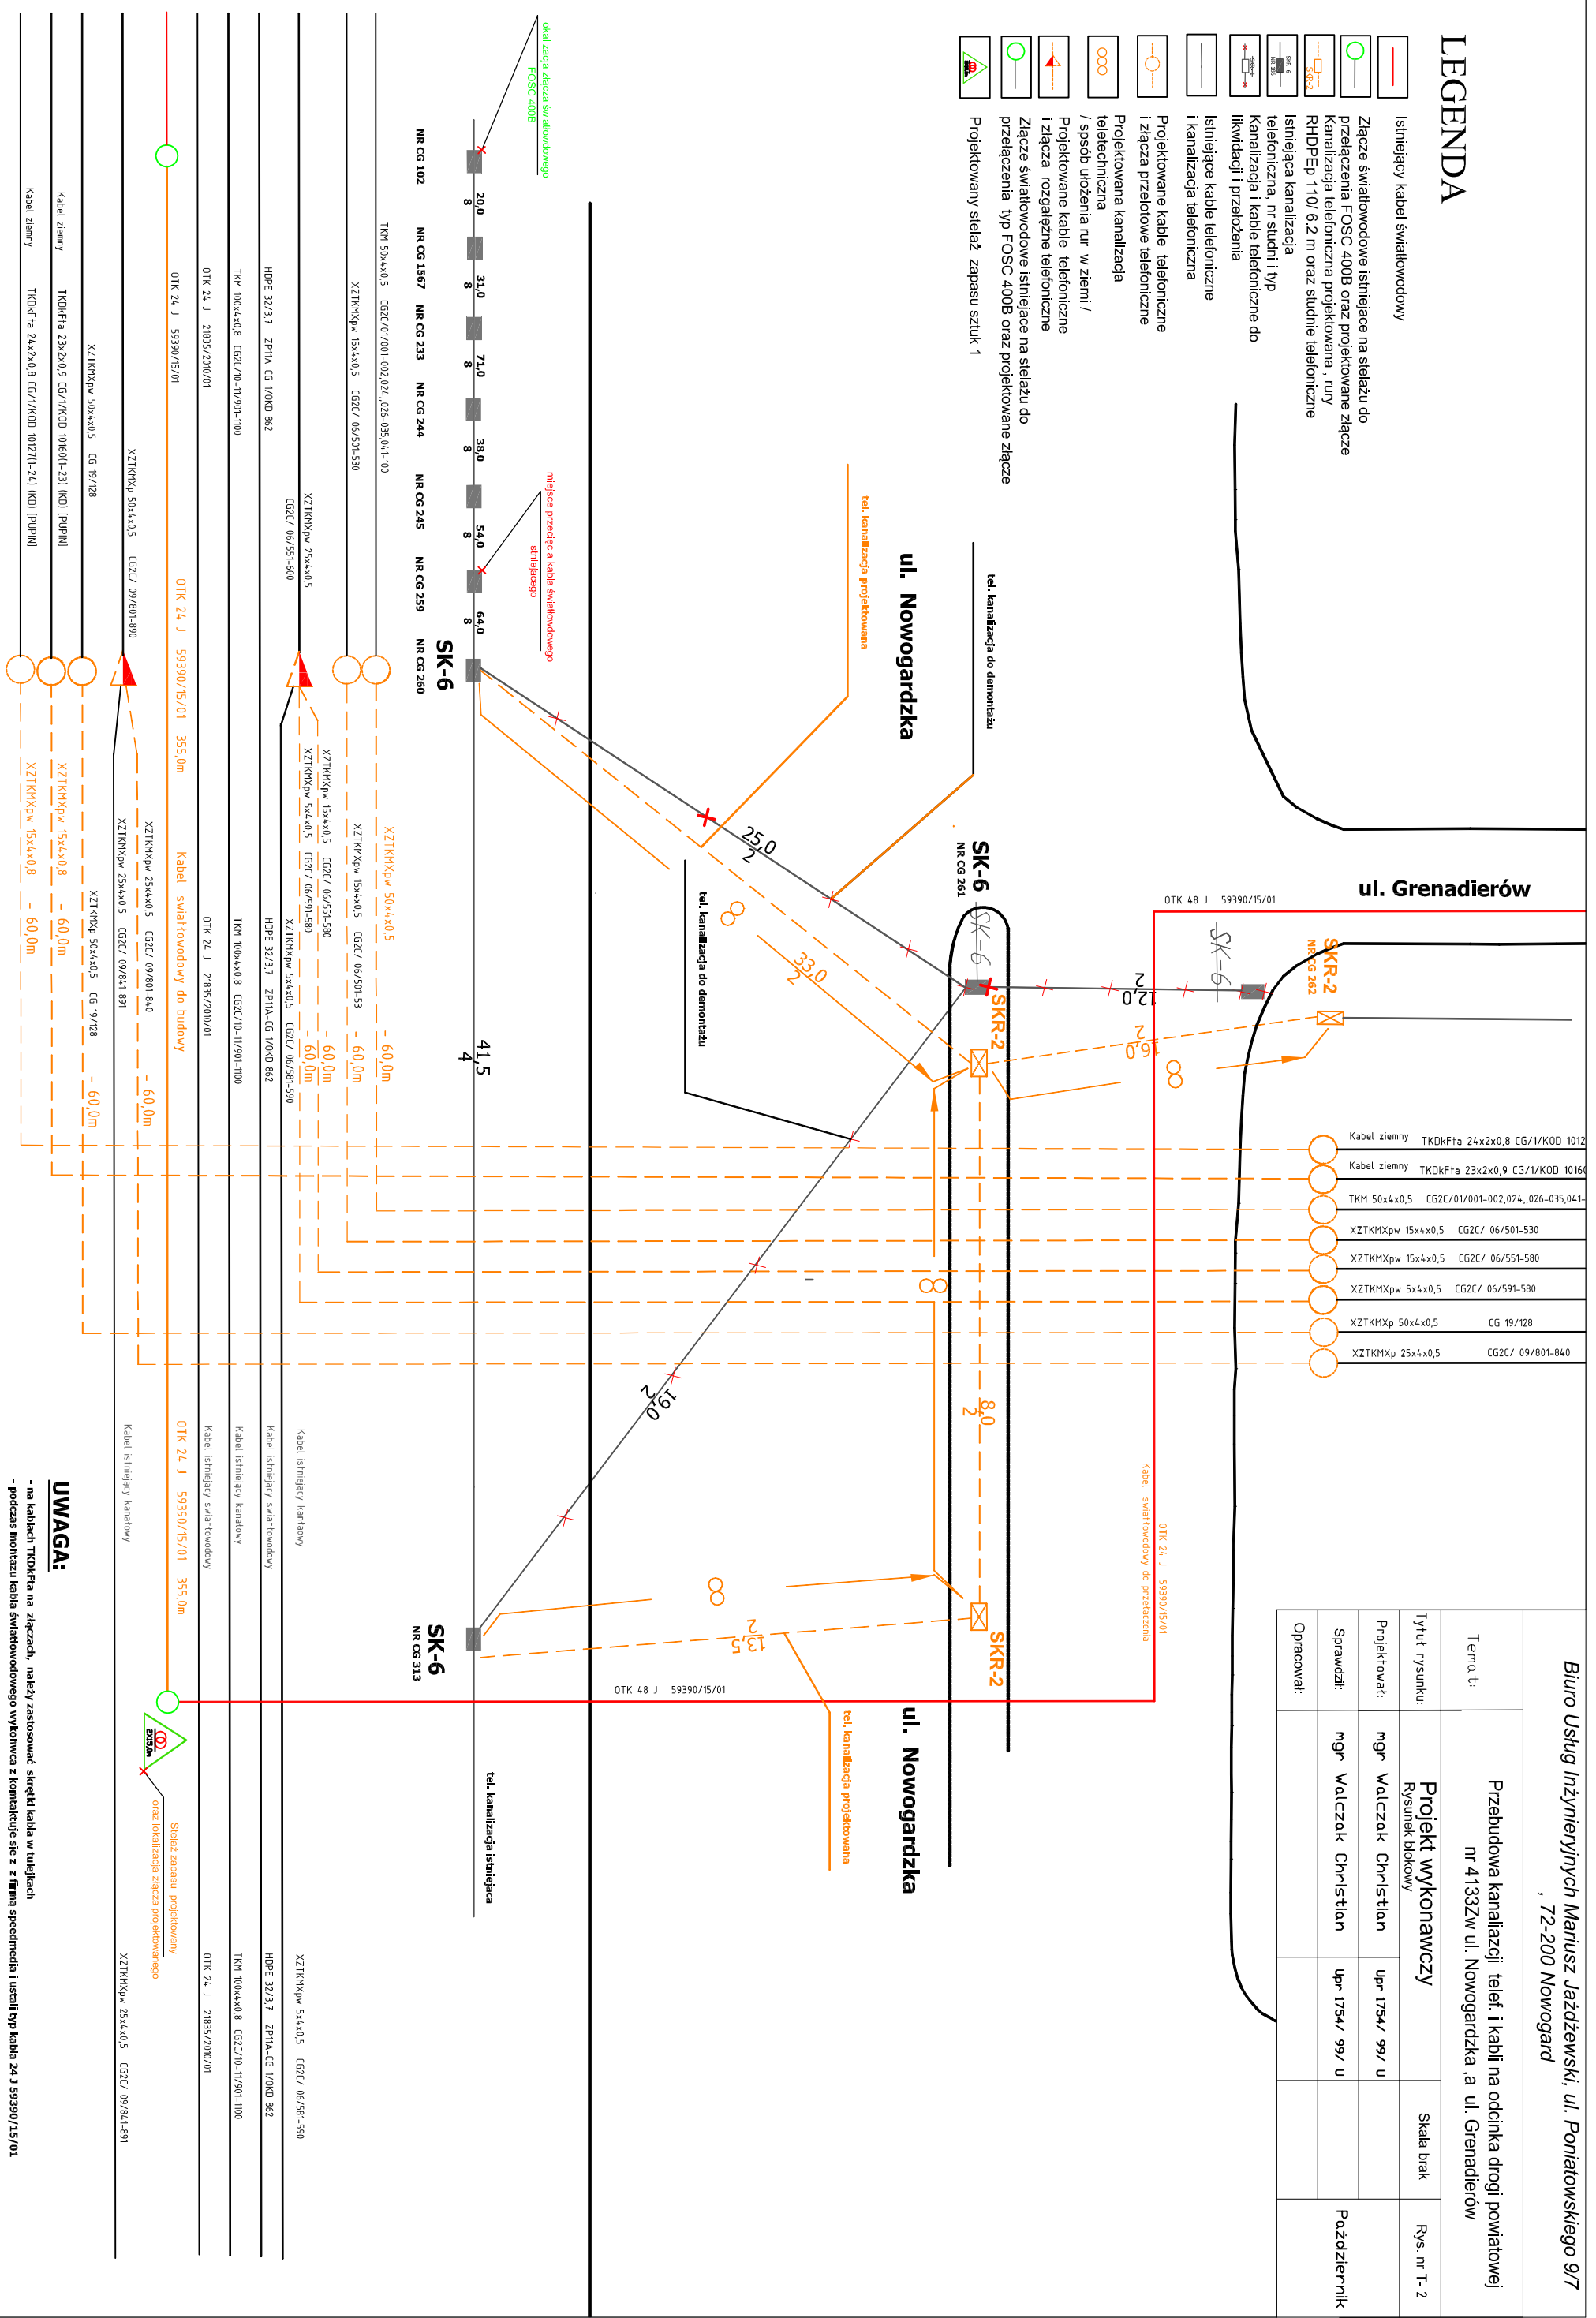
LEGENDA

Istniejący kabel światłowodowy

Złącze światłowodowe istniejące na stelażu do przełączenia FOSC 400B oraz projektowane złącze

Kanalizacja telefoniczna projektowana , rury RHDPEp 110/ 6,2 m oraz studnie telefoniczne

Istniejąca kanalizacja telefoniczna, nr studni i typ

Kanalizacja i kable telefoniczne do likwidacji i przełożenia

Istniejące kable telefoniczne i kanalizacja telefoniczna

Projektowane kable telefoniczne i złącza przelotowe telefoniczne

Projektowana kanalizacja teletechniczna / spsób ułożenia rur w ziemi /

Projektowane kable telefoniczne i złącza rozgałęźne telefoniczne

Złącze światłowodowe istniejące na stelażu do przełączenia typ FOSC 400B oraz projektowane złącze

Projektowany stelaż zapasu sztuk 1

lokalizacja złącza światłowodowego FOSC 400B

miejsce przecięcia kabla światłowodowego istniejącego

tel. kanalizacja projektowana

tel. kanalizacja do demontażu

ul. Nowogardzka

ul. Grenadierów

NR CG 102 NR CG 1567 NR CG 233 NR CG 244 NR CG 245 NR CG 259 NR CG 260

20,0 8 31,0 8 71,0 8 38,0 8 54,0 8 64,0 8

SK-6

SK-6 NR CG 261

SKR-2 NR CG 262

SKR-2

SK-6 NR CG 313

25,0 2

33,0 2

41,5 4

12,0 2

16,0 2

19,0 2

8,0 2

13,5 2

OTK 48 J 59390/15/01

TKM 50x4x0,5 CG2C/01/001-002,024,,026-035,041-100

XZTKMXpw 15x4x0,5 CG2C/ 06/501-530

XZTKMXpw 25x4x0,5 CG2C/ 06/551-600

HDPE 32/3,7 ZP11A-CG 1/OKD 862

TKM 100x4x0,8 CG2C/10-11/901-1100

OTK 24 J 21835/2010/01

OTK 24 J 59390/15/01

XZTKMXp 50x4x0,5 CG2C/ 09/801-890

XZTKMXpw 50x4x0,5 CG 19/128

Kabel ziemny TKDKFta 23x2x0,9 CG/1/KOD 1016(01-23) (KD) (PUPIN)

Kabel ziemny TKDKFta 24x2x0,8 CG/1/KOD 1012(01-24) (KD) (PUPIN)

XZTKMXpw 50x4x0,5 - 60,0m

XZTKMXpw 15x4x0,5 CG2C/ 06/501-53 - 60,0m

XZTKMXpw 15x4x0,5 CG2C/ 06/551-580 - 60,0m

XZTKMXpw 5x4x0,5 CG2C/ 06/591-580

XZTKMXpw 5x4x0,5 CG2C/ 06/581-590 - 60,0m

HDPE 32/3,7 ZP11A-CG 1/OKD 862

TKM 100x4x0,8 CG2C/10-11/901-1100

OTK 24 J 21835/2010/01

OTK 24 J 59390/15/01 355,0m Kabel światłowodowy do budowy

XZTKMXpw 25x4x0,5 CG2C/ 09/801-840 - 60,0m

XZTKMXpw 25x4x0,5 CG2C/ 09/841-891

XZTKMXpw 50x4x0,5 CG 19/128 - 60,0m

XZTKMXpw 15x4x0,8 - 60,0m

XZTKMXpw 15x4x0,8 - 60,0m

Kabel ziemny TKDKFta 24x2x0,8 CG/1/KOD 1012

Kabel ziemny TKDKFta 23x2x0,9 CG/1/KOD 1016

TKM 50x4x0,5 CG2C/01/001-002,024,,026-035,041-

XZTKMXpw 15x4x0,5 CG2C/ 06/501-530

XZTKMXpw 15x4x0,5 CG2C/ 06/551-580

XZTKMXpw 5x4x0,5 CG2C/ 06/591-580

XZTKMXp 50x4x0,5 CG 19/128

XZTKMXp 25x4x0,5 CG2C/ 09/801-840

Kabel światłowodowy do przełączenia OTK 24 J 59390/15/01

Kabel istniejący kanałowy
Kabel istniejący światłowodowy
Kabel istniejący kanałowy
Kabel istniejący światłowodowy
Kabel istniejący kanałowy

OTK 24 J 59390/15/01 355,0m

XZTKMXpw 5x4x0,5 CG2C/ 06/581-590
HDPE 32/3,7 ZP11A-CG 1/OKD 862
TKM 100x4x0,8 CG2C/10-11/901-1100
OTK 24 J 21835/2010/01
XZTKMXpw 25x4x0,5 CG2C/ 09/841-891

Stelaż zapasu projektowany oraz lokalizacja złącza projektowanego

tel. kanalizacja istniejąca

UWAGA:
- na kablach TKDKFta na złączach, należy zastosować skręt kabla w tulejkach
- podczas montażu kabla światłowodowego wykonwca z kontaktuje się z z firmą spedmedia i ustali typ kabla 24 J 59390/15/01

Biuro Usług Inżynieryjnych Mariusz Jaździewski, ul. Poniatowskiego 9/7 , 72-200 Nowogard

Temat: Przebudowa kanalizacji telef. i kabli na odcinku drogi powiatowej nr 4133Zw ul. Nowogardzka ,a ul. Grenadierów

Tytuł rysunku: Projekt wykonawczy Rysunek blokowy | Skala brak | Rys. nr T-2
Projektował: mgr Walczak Christian | Upr 1754/ 99/ U
Sprawdził: mgr Walczak Christian | Upr 1754/ 99/ U | Październik
Opracował: